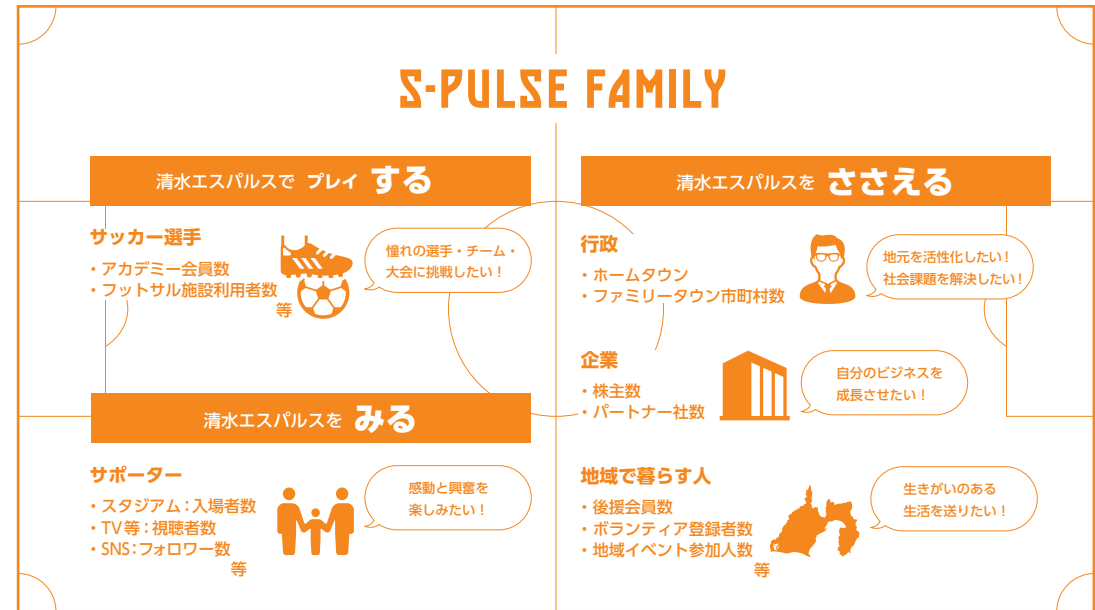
S-PULSE FAMILY

清水エスパルスで プレイ する

サッカー選手
・アカデミー会員数
・フットサル施設利用者数
等

憧れの選手・チーム・大会に挑戦したい！

清水エスパルスを ささえる

行政
・ホームタウン
・ファミリータウン市町村数

地元を活性化したい！
社会課題を解決したい！

企業
・株主数
・パートナー社数

自分のビジネスを成長させたい！

清水エスパルスを みる

サポーター
・スタジアム：入場者数
・TV等：視聴者数
・SNS：フォロワー数
等

感動と興奮を楽しみたい！

地域で暮らす人
・後援会員数
・ボランティア登録者数
・地域イベント参加人数
等

生きがいのある生活を送りたい！